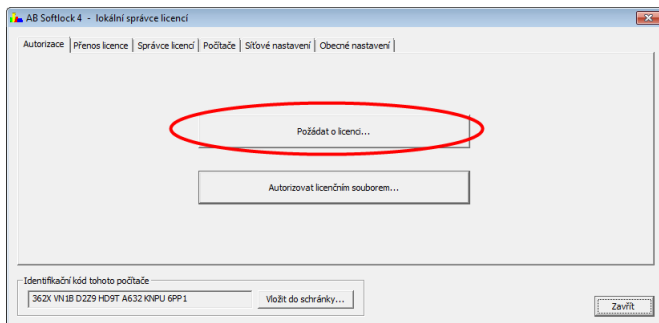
AB Softlock 4 - lokální správce licencí

Autorizace | Přenos licence | Správce licencí | Počítače | Síťové nastavení | Obecné nastavení

Požádat o licenci...

Autorizovat licenčním souborem...

Identifikační kód tohoto počítače

362X VN1B D2Z9 HD9T A632 KNPU 6PP1

Vložit do schránky...

Zavřít